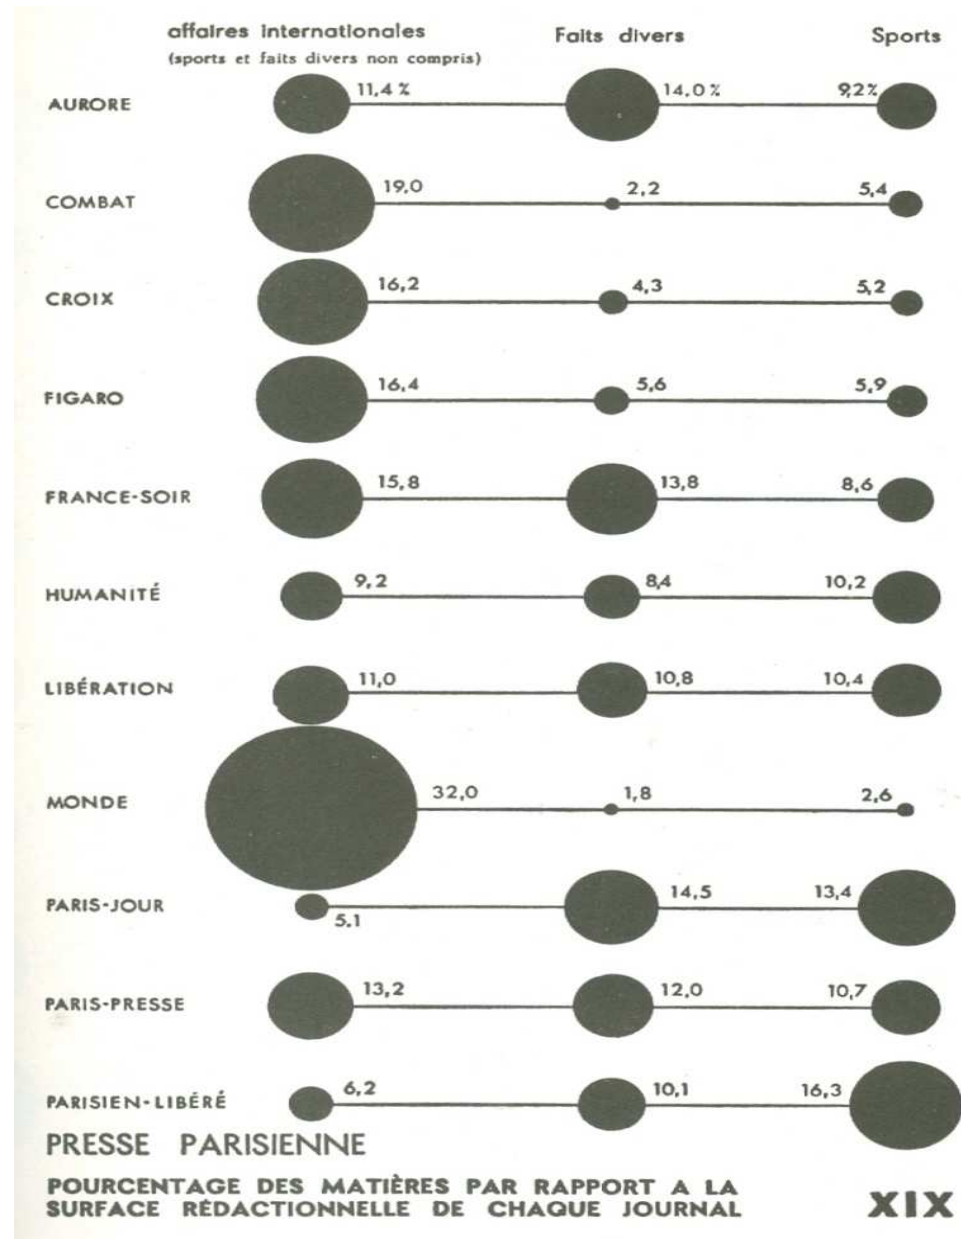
affaires internationales
(sports et faits divers non compris)
Faits divers
Sports

AURORE 11,4 % 14,0 % 9,2 %
COMBAT 19,0 2,2 5,4
CROIX 16,2 4,3 5,2
FIGARO 16,4 5,6 5,9
FRANCE-SOIR 15,8 13,8 8,6
HUMANITÉ 9,2 8,4 10,2
LIBÉRATION 11,0 10,8 10,4
MONDE 32,0 1,8 2,6
PARIS-JOUR 5,1 14,5 13,4
PARIS-PRESSE 13,2 12,0 10,7
PARISIEN-LIBÉRÉ 6,2 10,1 16,3

PRESSE PARISIENNE

POURCENTAGE DES MATIÈRES PAR RAPPORT A LA SURFACE RÉDACTIONNELLE DE CHAQUE JOURNAL

XIX